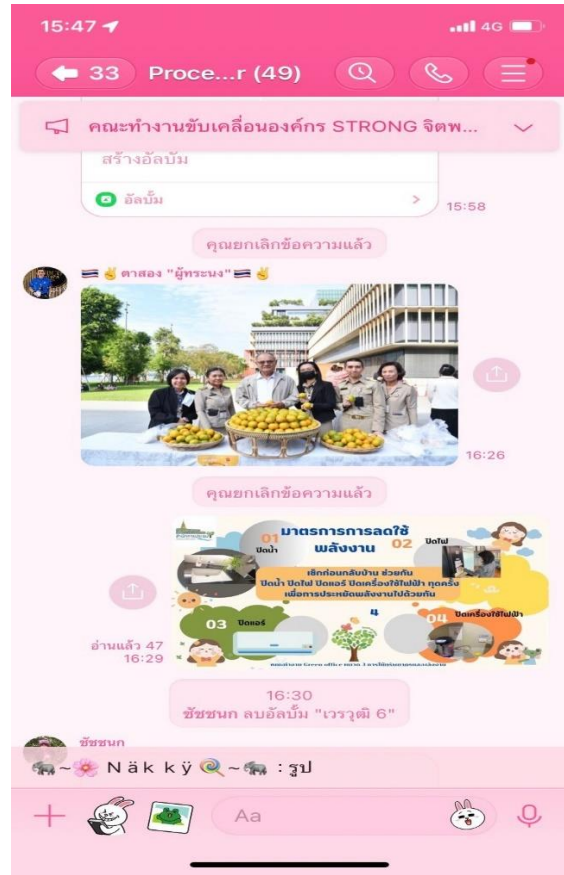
15:47
4G

33 Proce...r (49)

คณะทำงานขับเคลื่อนองค์กร STRONG จิตพ...

สร้างอัลบั้ม

อัลบั้ม
15:58

คุณยกเลิกข้อความแล้ว

ตาสอง "ผู้ทระนง"

16:26

คุณยกเลิกข้อความแล้ว

มาตรการการลดใช้พลังงาน
01 ปิดน้ำ
02 ปิดไฟ
เช็กก่อนกลับบ้าน ช่วยกัน ปิดน้ำ ปิดไฟ ปิดแอร์ ปิดเครื่องใช้ไฟฟ้า ทุกครั้ง เพื่อการประหยัดพลังงานไปด้วยกัน
03 ปิดแอร์
04 ปิดเครื่องใช้ไฟฟ้า
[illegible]

อ่านแล้ว 47
16:29

16:30
ชัชชนก ลบอัลบั้ม "เวรวุฒิ 6"

ชัชชนก
~ Näk kÿ ~ : รูป

Aa